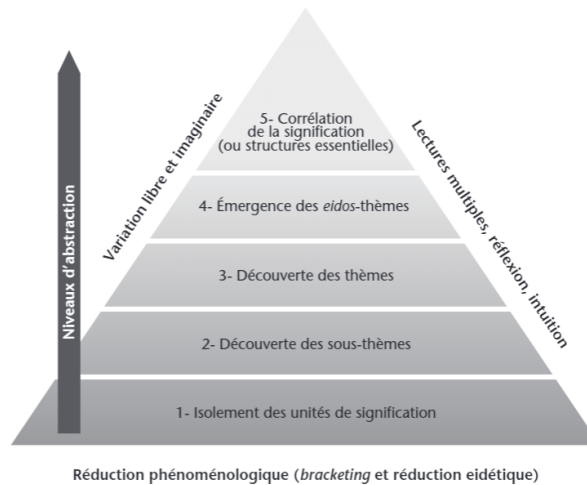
Niveaux d'abstraction

Variation libre et imaginaire

5- Corrélation de la signification (ou structures essentielles)

4- Émergence des *eidos*-thèmes

3- Découverte des thèmes

2- Découverte des sous-thèmes

1- Isolement des unités de signification

Lectures multiples, réflexion, intuition

Réduction phénoménologique (*bracketing* et réduction eidétique)